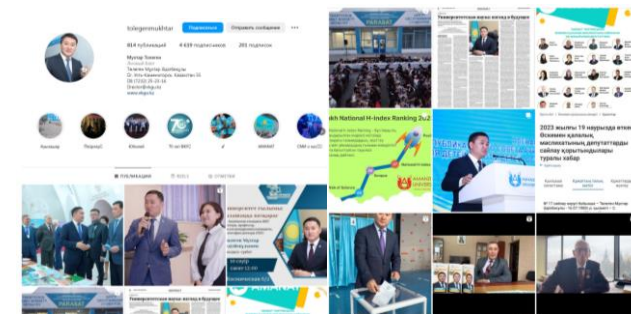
tolegenmukhtar Подписаны Отправить сообщение

914 публикаций 4 610 подписчиков 201 подписки

Мұхтар Төлеген
Тәлеген Мұхтар Әділбекұлы

ПУБЛИКАЦИИ REELS ОТМЕТКИ

Университетті жаңа жоба қабылдады

kh National H-Index Ranking 2023

2023 жылғы 19 наурызда өткен біліктілік жалпы, мәслихаттың депутаттары сайлау қорытындылары туралы хабар

Университетті жаңа жоба қабылдады

PARASAT